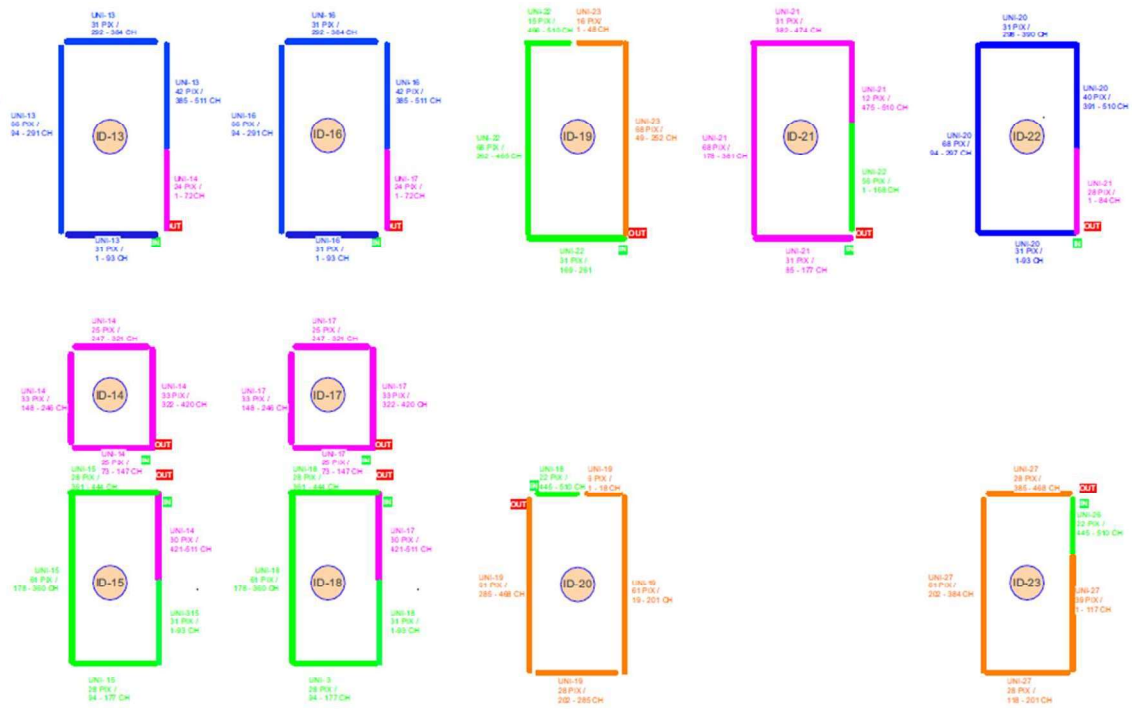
UNI-13
31 PIX /
292 - 384 CH

UNI-13
42 PIX /
385 - 511 CH

UNI-13
56 PIX /
94 - 291 CH

ID-13

UNI-14
24 PIX /
1 - 72CH

OUT

UNI-13
31 PIX /
1 - 93 CH

IN

UNI-16
31 PIX /
292 - 384 CH

UNI-16
42 PIX /
385 - 511 CH

UNI-16
56 PIX /
94 - 291 CH

ID-16

UNI-17
24 PIX /
1 - 72CH

OUT

UNI-16
31 PIX /
1 - 93 CH

IN

UNI-22
15 PIX /
466 - 510 CH

UNI-23
16 PIX /
1 - 48 CH

UNI-22
66 PIX /
262 - 465 CH

ID-19

UNI-23
68 PIX /
49 - 252 CH

OUT

UNI-22
31 PIX /
169 - 261

IN

UNI-21
31 PIX /
382 - 474 CH

UNI-21
12 PIX /
475 - 510 CH

UNI-21
68 PIX /
178 - 381 CH

ID-21

UNI-22
56 PIX /
1 - 168 CH

OUT

UNI-21
31 PIX /
85 - 177 CH

IN

UNI-20
31 PIX /
298 - 390 CH

UNI-20
40 PIX /
391 - 510 CH

UNI-20
68 PIX /
94 - 297 CH

ID-22

UNI-21
28 PIX /
1 - 84 CH

OUT

UNI-20
31 PIX /
1-93 CH

IN

UNI-14
25 PIX /
247 - 321 CH

UNI-14
33 PIX /
148 - 246 CH

ID-14

UNI-14
33 PIX /
322 - 420 CH

OUT

UNI-14
25 PIX /
73 - 147 CH

IN

UNI-17
25 PIX /
247 - 321 CH

UNI-17
33 PIX /
148 - 246 CH

ID-17

UNI-17
33 PIX /
322 - 420 CH

OUT

UNI-17
25 PIX /
73 - 147 CH

IN

UNI-15
28 PIX /
361 - 446 CH

OUT

IN

UNI-14
30 PIX /
421-511 CH

UNI-15
66 PIX /
178 - 360 CH

ID-15

UNI-315
31 PIX /
1-93 CH

UNI-15
28 PIX /
94 - 177 CH

UNI-18
28 PIX /
361 - 446 CH

OUT

IN

UNI-17
30 PIX /
421-511 CH

UNI-18
61 PIX /
178 - 360 CH

ID-18

UNI-18
31 PIX /
1-93 CH

UNI-3
28 PIX /
94 - 177 CH

UNI-18
22 PIX /
445 - 510 CH

UNI-19
6 PIX /
1 - 18 CH

IN

OUT

UNI-19
61 PIX /
285 - 468 CH

ID-20

UNI-19
61 PIX /
19 - 201 CH

UNI-19
28 PIX /
202 - 285 CH

UNI-27
28 PIX /
385 - 468 CH

IN

OUT

UNI-26
22 PIX /
445 - 510 CH

UNI-27
61 PIX /
202 - 384 CH

ID-23

UNI-27
39 PIX /
1 - 117 CH

UNI-27
28 PIX /
118 - 201 CH